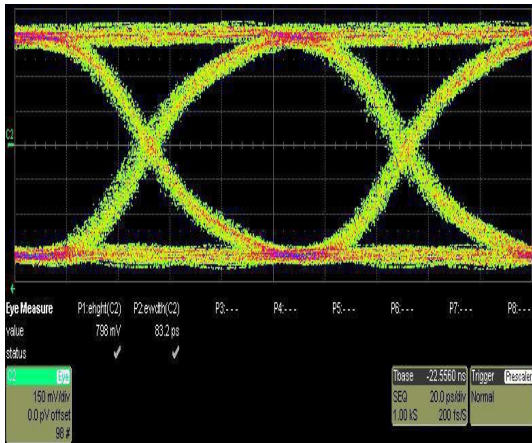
C2

Eye Measure | P1:eheght(C2) | P2:ewdth(C2) | P3:--- | P4:--- | P5:--- | P6:--- | P7:--- | P8:---
value | 798 mV | 83.2 ps
status | ✓ | ✓

C2 Eye
150 mV/div
0.0 pV offset
98 #

Tbase -22.5560 ns
SEQ 20.0 ps/div
1.00 kS 200 fs/S

Trigger Prescaler
Normal